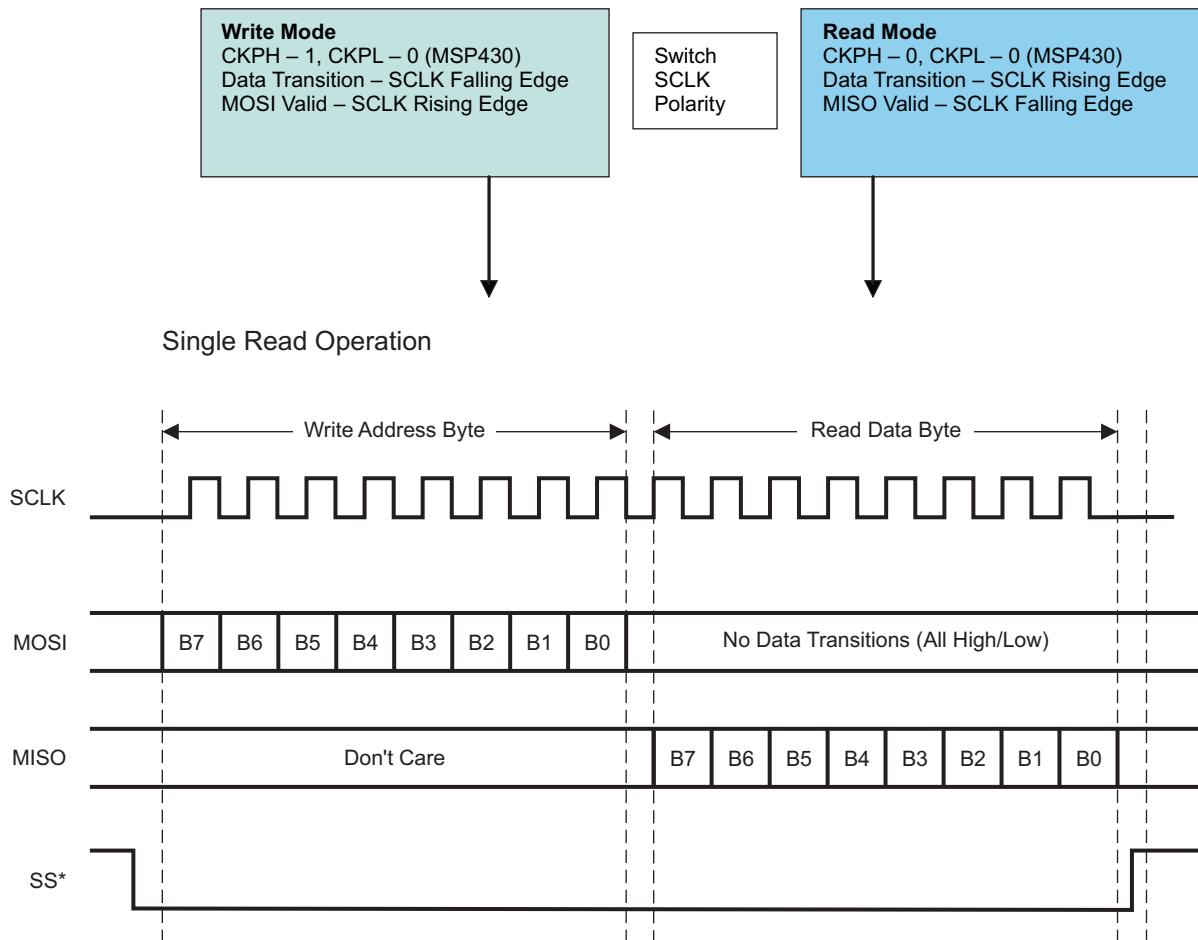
**Write Mode**
CKPH – 1, CKPL – 0 (MSP430)
Data Transition – SCLK Falling Edge
MOSI Valid – SCLK Rising Edge

Switch SCLK Polarity

**Read Mode**
CKPH – 0, CKPL – 0 (MSP430)
Data Transition – SCLK Rising Edge
MISO Valid – SCLK Falling Edge

Single Read Operation

Write Address Byte

Read Data Byte

SCLK

MOSI

B7 B6 B5 B4 B3 B2 B1 B0

No Data Transitions (All High/Low)

MISO

Don't Care

B7 B6 B5 B4 B3 B2 B1 B0

SS*